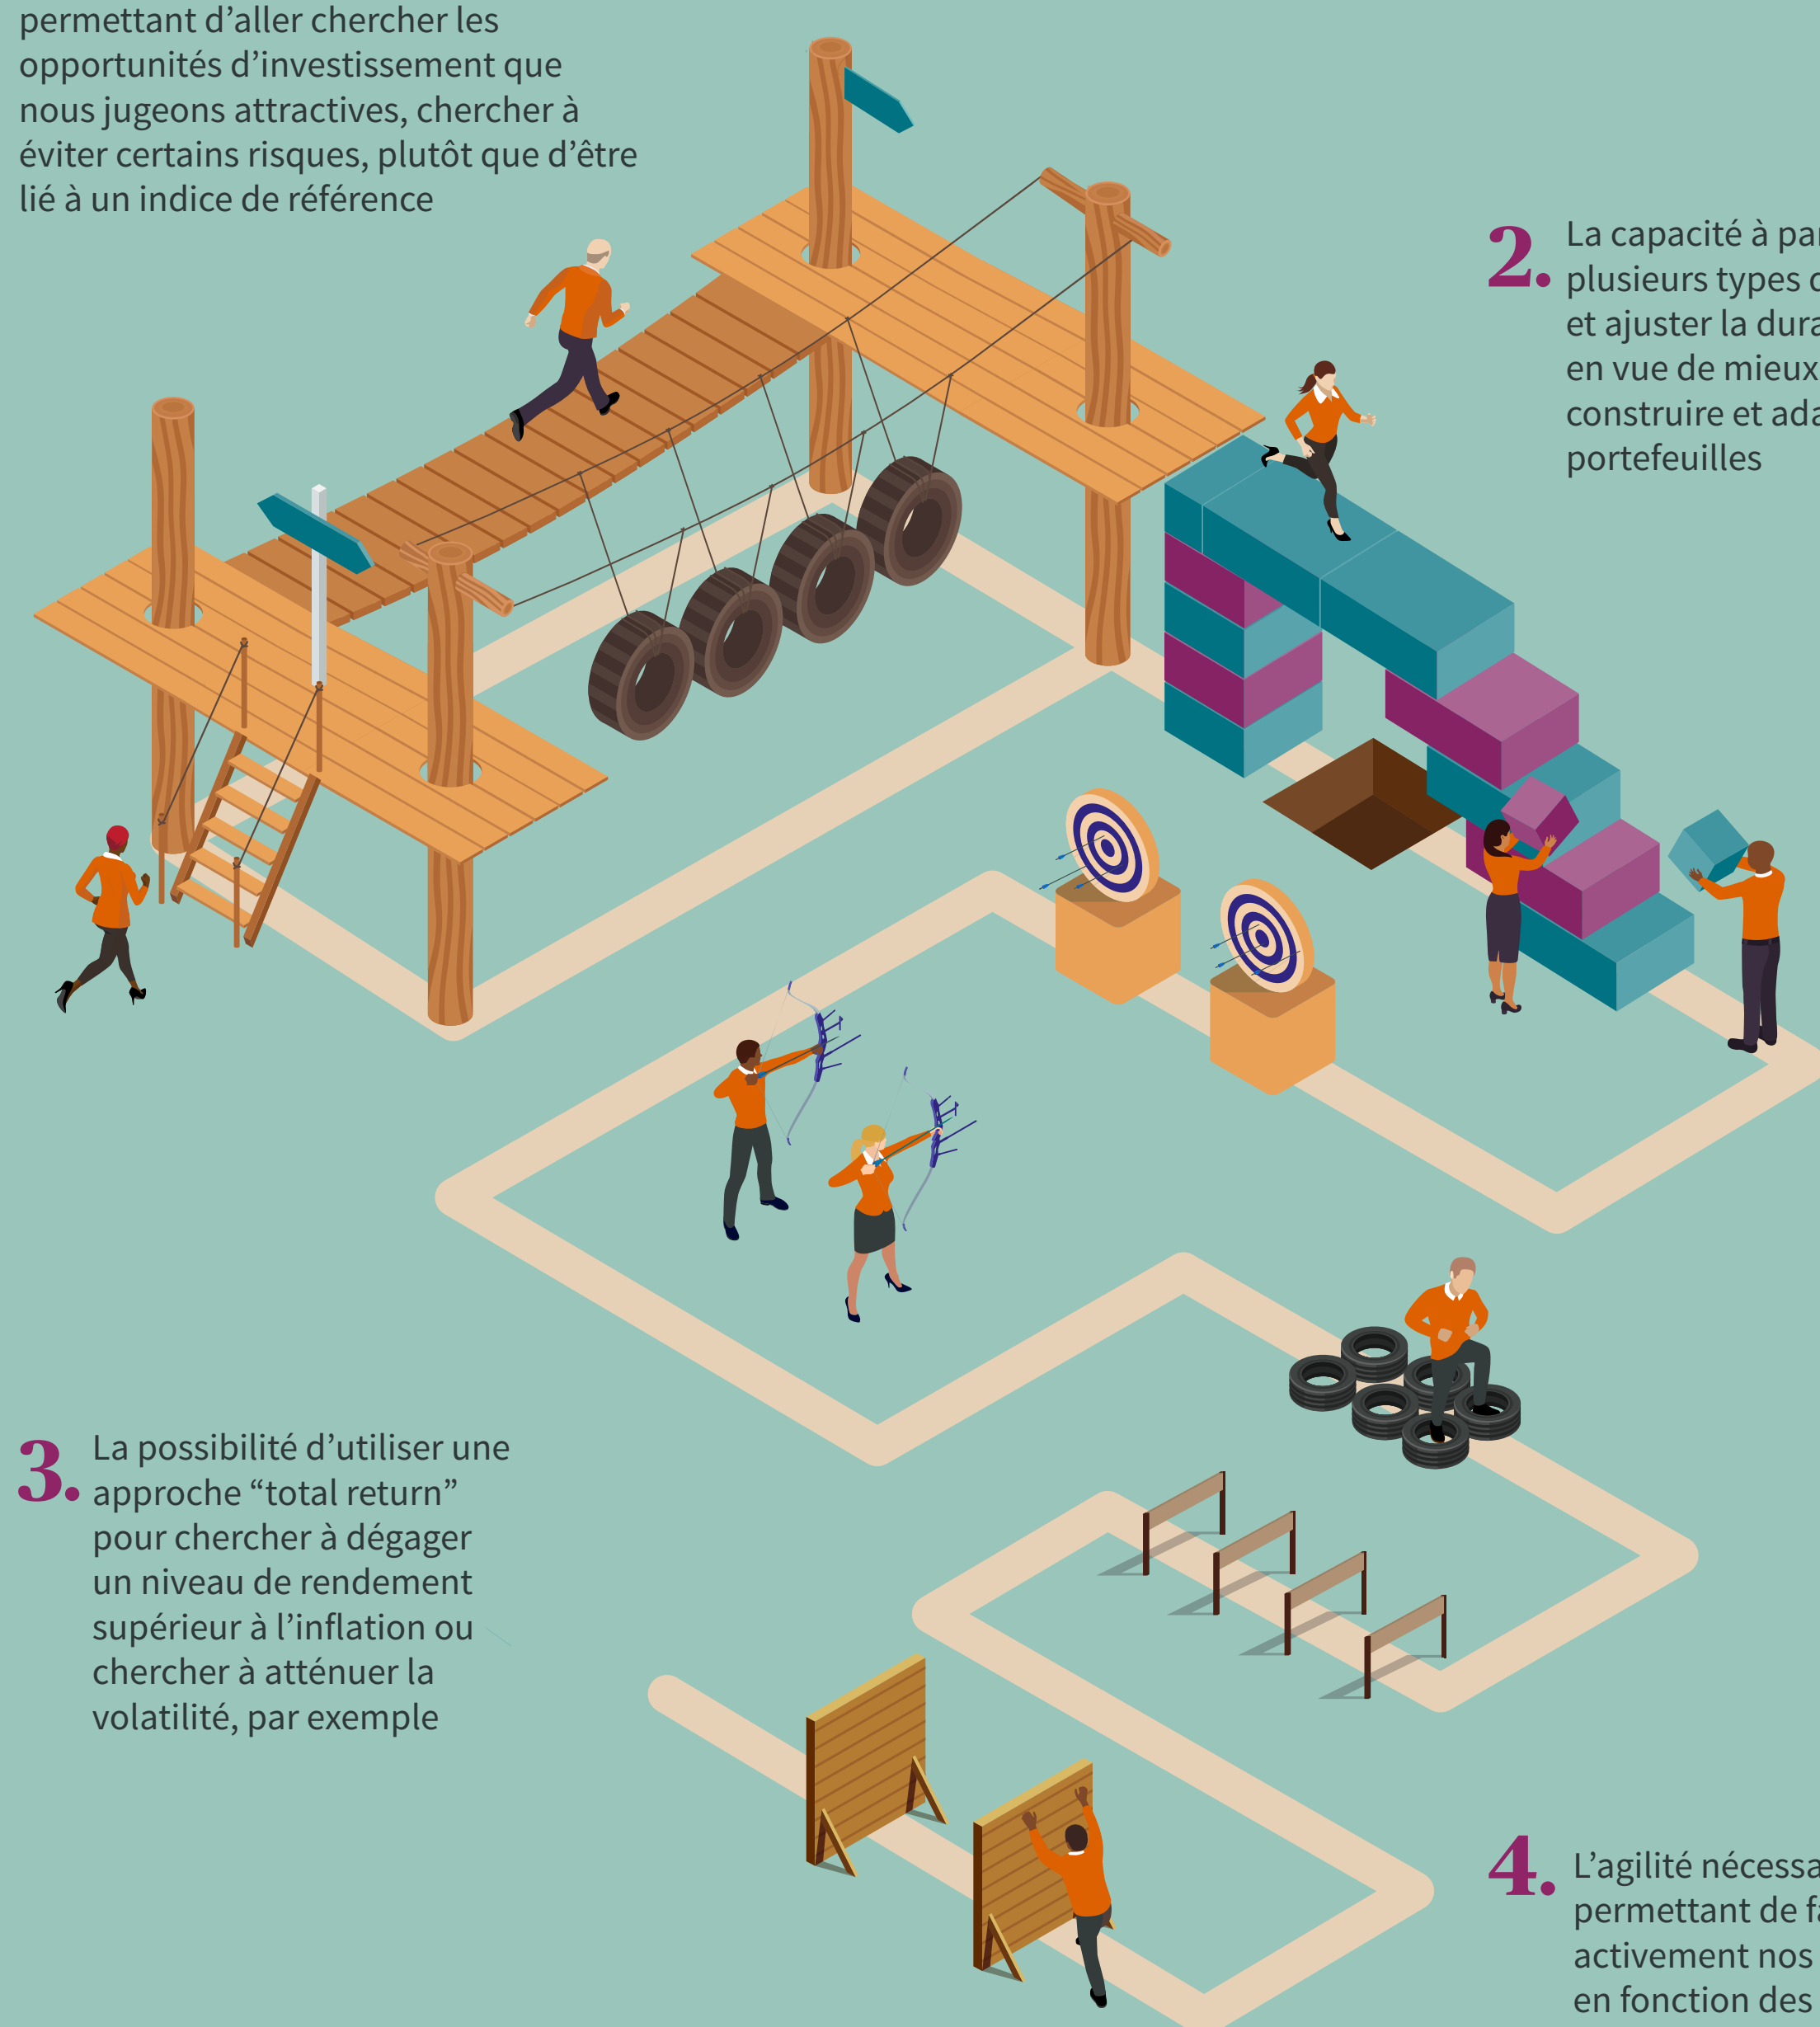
permettant d'aller chercher les opportunités d'investissement que nous jugeons attractives, chercher à éviter certains risques, plutôt que d'être lié à un indice de référence

2. La capacité à par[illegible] plusieurs types c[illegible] et ajuster la dura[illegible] en vue de mieux construire et ada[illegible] portefeuilles

3. La possibilité d'utiliser une approche "total return" pour chercher à dégager un niveau de rendement supérieur à l'inflation ou chercher à atténuer la volatilité, par exemple

4. L'agilité nécessa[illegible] permettant de f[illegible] activement nos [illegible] en fonction des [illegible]